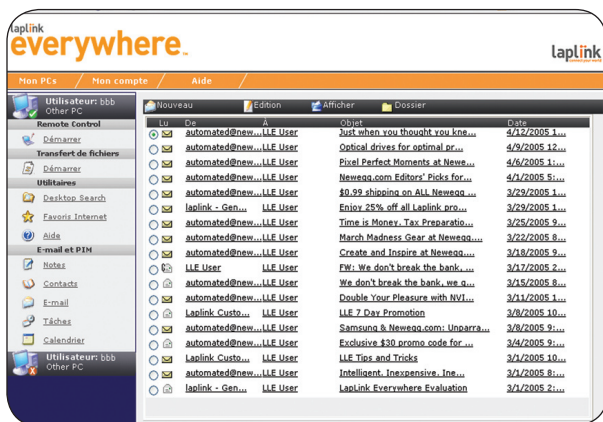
laplink everywhere

laplink

Mon PCs / Mon compte / Aide /

Utilisateur: bbb
Other PC

Remote Control
Démarrer
Transfert de fichiers
Démarrer
Utilitaires
Desktop Search
Favoris Internet
Aide
E-mail et PIM
Notes
Contacts
E-mail
Tâches
Calendrier

Utilisateur: bbb
Other PC

Nouveau Edition Afficher Dossier

| Lu | De | À | Objet | Date |
|---|---|---|---|---|
| | automated@new... | LLE User | Just when you thought you kne... | 4/12/2005 1... |
| | automated@new... | LLE User | Optical drives for optimal pr... | 4/9/2005 12... |
| | automated@new... | LLE User | Pixel Perfect Moments at Newe... | 4/6/2005 1:... |
| | automated@new... | LLE User | Newegg.com Editors' Picks fo... | 4/1/2005 5:... |
| | automated@new... | LLE User | $0.99 shipping on ALL Newegg ... | 3/29/2005 1... |
| | laplink - Gen... | LLE User | Enjoy 25% off all Laplink pro... | 3/29/2005 1... |
| | automated@new... | LLE User | Time is Money. Tax Preparatio... | 3/25/2005 9... |
| | automated@new... | LLE User | March Madness Gear at Newegg.... | 3/22/2005 8... |
| | automated@new... | LLE User | Create and Inspire at Newegg.... | 3/18/2005 9... |
| | LLE User | LLE User | FW: We don't break the bank, ... | 3/17/2005 2... |
| | automated@new... | LLE User | We don't break the bank, we g... | 3/15/2005 8... |
| | automated@new... | LLE User | Double Your Pleasure with NVI... | 3/11/2005 1... |
| | Laplink Custo... | LLE User | LLE 7 Day Promotion | 3/8/2005 10... |
| | automated@new... | LLE User | Samsung & Newegg.com: Unparra... | 3/8/2005 9:... |
| | automated@new... | LLE User | Exclusive $30 promo code for ... | 3/4/2005 9:... |
| | Laplink Custo... | LLE User | LLE Tips and Tricks | 3/1/2005 10... |
| | automated@new... | LLE User | Intelligent. Inexpensive. Ine... | 3/1/2005 8:... |
| | laplink - Gen... | LLE User | LapLink Everywhere Evaluation | 3/1/2005 2:... |